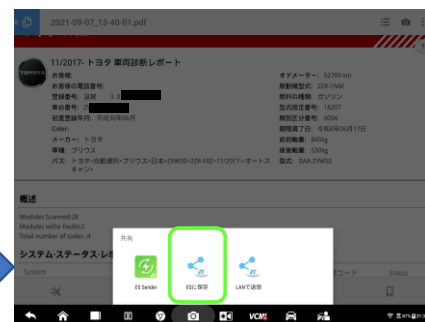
2021-09-07_13-40-01.pdf

11/2017- トヨタ 車両診断レポート

お客様:
お客様の電話番号:
登録番号: 関東 3
車台番号:
初度登録年月: 平成30年06月
Color:
メーカー: トヨタ
車種: プリウス
パス: トヨタ>自動選択>プリウス>日本>ZVW50>2ZR-FXE>11/2017->オートスキャン>

オドメーター: 52709 km
原動機型式: 2ZR-1NM
燃料の種類: ガソリン
型式指定番号: 18207
類別区分番号: 0004
車検満了日: 令和4年06月17日
前前軸重: 840kg
後後軸重: 530kg
型式: DAA-ZVW50

概述
Modules Scanned:28
Modules with Faults:2
Total number of codes:4

システム・ステータス・レ

共有

ES Sender
ESに保存
LANで送信

System
コード
Status